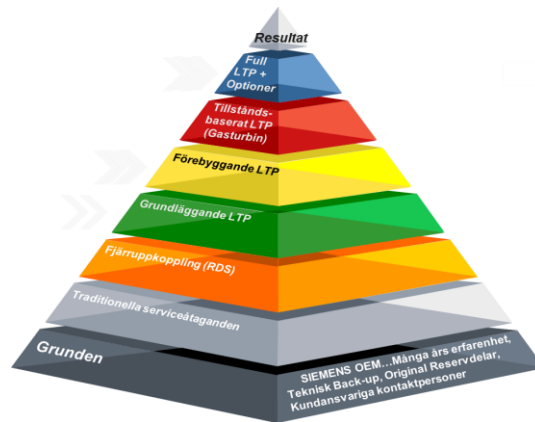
Resultat

Full LTP + Optioner

Tillståndsbaserat LTP (Gasturbin)

Förebyggande LTP

Grundläggande LTP

Fjärruppkoppling (RDS)

Traditionella serviceåtaganden

Grunden

SIEMENS OEM…Många års erfarenhet, Teknisk Back-up, Original Reservdelar, Kundansvariga kontaktpersoner